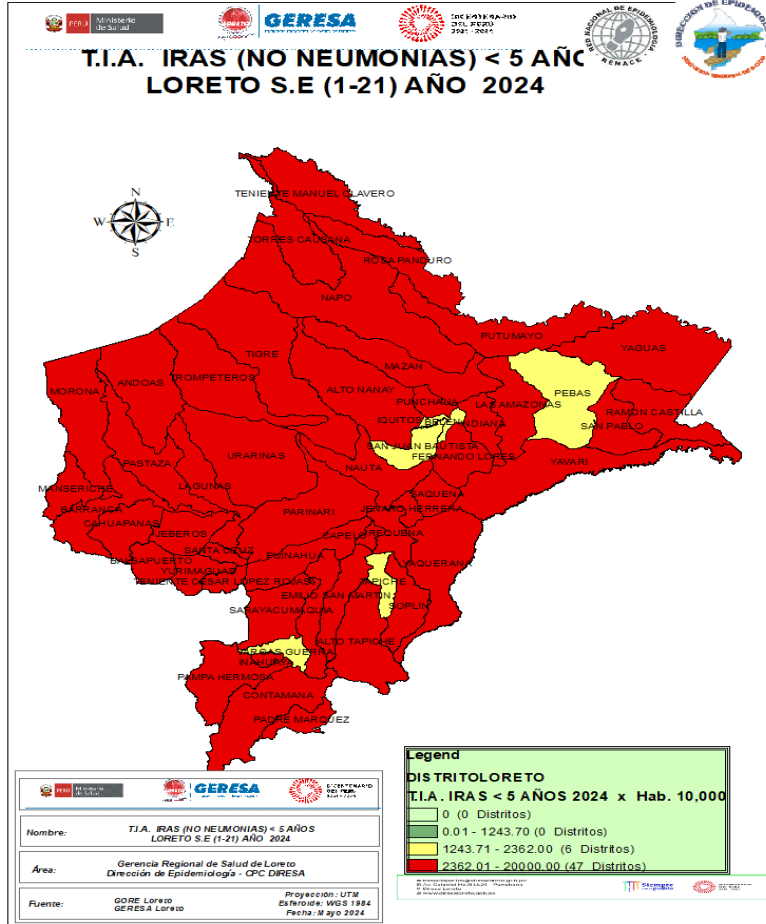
PERÚ Ministerio de Salud

GERESA

BICENTENARIO DEL PERÚ 2021 - 2024

RED NACIONAL DE EPIDEMIOLOGÍA RENACE

DIRECCIÓN DE EPIDEMIOLOGÍA

T.I.A. IRAS (NO NEUMONIAS) < 5 AÑOS
LORETO S.E (1-21) AÑO 2024

N
W E
S

TENIENTE MANUEL CLAVERO
TORRES CAUSANA
ROSA PANDURO
NAPO
PUTUMAYO
YAGUAS
TIGRE
MAZAN
MORONA
ANDOAS
TROMPETEROS
ALTO NANAY
PEBAS
LAS AMAZONAS
RAMON CASTILLA
IQUITOS
BELEN
PUNCHANA
INDIANA
SAN PABLO
SAN JUAN BAUTISTA
FERNANDO LORES
URARINAS
NAUTA
YAVARI
PASTAZA
LAGUNAS
MANSERICHE
SAQUENA
PARINARI
JENARO HERRERA
BARRANCA
CAHUAPANAS
JEBEROS
CAPELO
REQUENA
SANTA CRUZ
PUINAHUA
YAQUERANA
BALSAPUERTO
YURIMAGUAS
TENIENTE CESAR LOPEZ ROJAS
TAPICHE
EMILIO SAN MARTIN
SOPLIN
SARAYACU
MAQUIA
ALTO TAPICHE
VARGAS GUERRA
INAHUAYA
PAMPA HERMOSA
CONTAMANA
PADRE MARQUEZ

Legend
DISTRITOLORETO
T.I.A. IRAS < 5 AÑOS 2024 x Hab. 10,000
0 (0 Distritos)
0.01 - 1243.70 (0 Distritos)
1243.71 - 2362.00 (6 Distritos)
2362.01 - 20000.00 (47 Distritos)

PERÚ Ministerio de Salud
GERESA
BICENTENARIO DEL PERÚ 2021-2024

Nombre: T.I.A. IRAS (NO NEUMONIAS) < 5 AÑOS LORETO S.E (1-21) AÑO 2024

Área: Gerencia Regional de Salud de Loreto Dirección de Epidemiología - CPC DIRESA

Fuente: GORE Loreto GERESA Loreto

Proyección: UTM
Esferoide: WGS 1984
Fecha: Mayo 2024

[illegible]